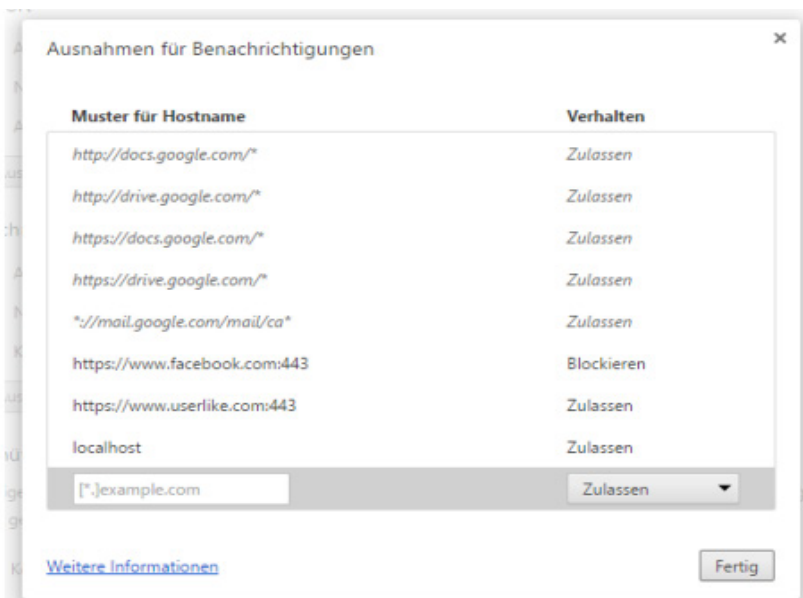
Ausnahmen für Benachrichtigungen

×

| Muster für Hostname | Verhalten |
|---|---|
| http://docs.google.com/* | Zulassen |
| http://drive.google.com/* | Zulassen |
| https://docs.google.com/* | Zulassen |
| https://drive.google.com/* | Zulassen |
| *://mail.google.com/mail/ca* | Zulassen |
| https://www.facebook.com:443 | Blockieren |
| https://www.userlike.com:443 | Zulassen |
| localhost | Zulassen |
| [*.]example.com | Zulassen |

Weitere Informationen

Fertig